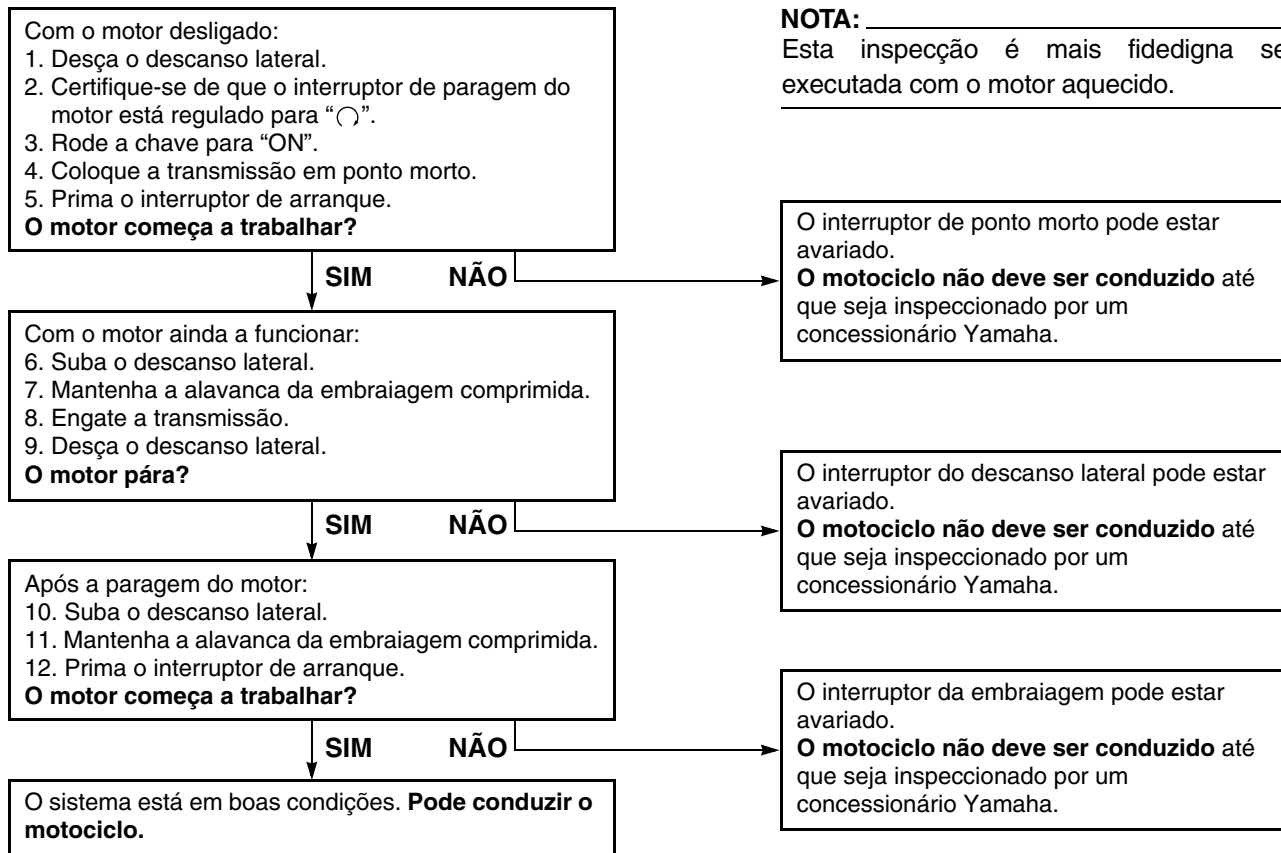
Com o motor desligado:
1. Desça o descanso lateral.
2. Certifique-se de que o interruptor de paragem do motor está regulado para "$\bigcirc$".
3. Rode a chave para "ON".
4. Coloque a transmissão em ponto morto.
5. Prima o interruptor de arranque.
O motor começa a trabalhar?

SIM NÃO

O interruptor de ponto morto pode estar avariado.
O motociclo não deve ser conduzido até que seja inspeccionado por um concessionário Yamaha.

Com o motor ainda a funcionar:
6. Suba o descanso lateral.
7. Mantenha a alavanca da embraiagem comprimida.
8. Engate a transmissão.
9. Desça o descanso lateral.
O motor pára?

SIM NÃO

O interruptor do descanso lateral pode estar avariado.
O motociclo não deve ser conduzido até que seja inspeccionado por um concessionário Yamaha.

Após a paragem do motor:
10. Suba o descanso lateral.
11. Mantenha a alavanca da embraiagem comprimida.
12. Prima o interruptor de arranque.
O motor começa a trabalhar?

SIM NÃO

O interruptor da embraiagem pode estar avariado.
O motociclo não deve ser conduzido até que seja inspeccionado por um concessionário Yamaha.

O sistema está em boas condições. Pode conduzir o motociclo.

NOTA:
Esta inspecção é mais fidedigna se executada com o motor aquecido.